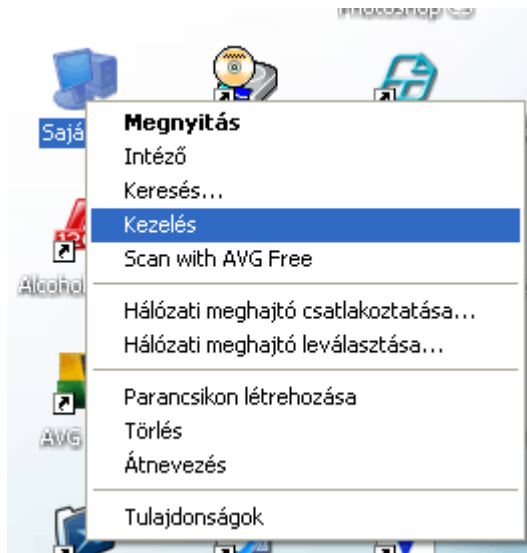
Photoshop CS

Sajá

Alcohol

AVG

Megnyitás
Intéző
Keresés...
Kezelés
Scan with AVG Free
Hálózati meghajtó csatlakoztatása...
Hálózati meghajtó leválasztása...
Parancsikon létrehozása
Törlés
Átnevezés
Tulajdonságok